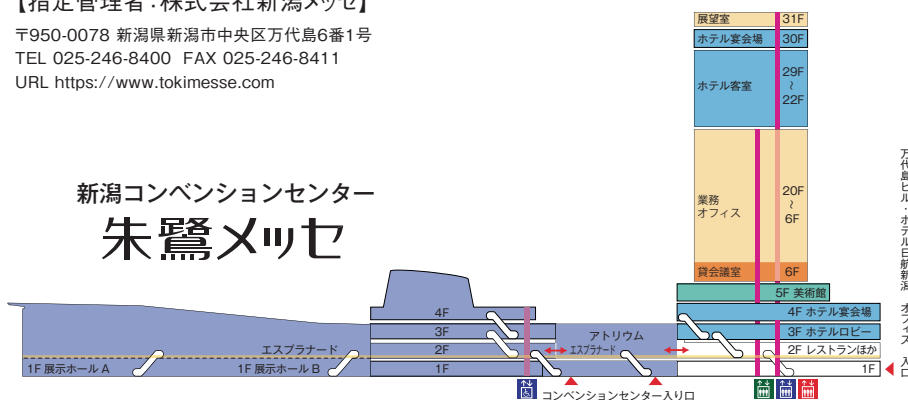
【指定管理者：株式会社新潟メッセ】
〒950-0078 新潟県新潟市中央区万代島6番1号
TEL 025-246-8400 FAX 025-246-8411
URL https://www.tokimesse.com

新潟コンベンションセンター
朱鷺メッセ

展望室 31F
ホテル宴会場 30F
ホテル客室 29F ～ 22F
業務オフィス 20F ～ 6F
貸会議室 6F
5F 美術館
4F ホテル宴会場
3F ホテルロビー
2F レストランほか
1F

4F
3F
2F
1F
アトリウム
エスプラナード
エスプラナード
1F 展示ホール A
1F 展示ホール B
コンベンションセンター入り口

万代島ビル・ホテル日航新潟
オフィス
入口